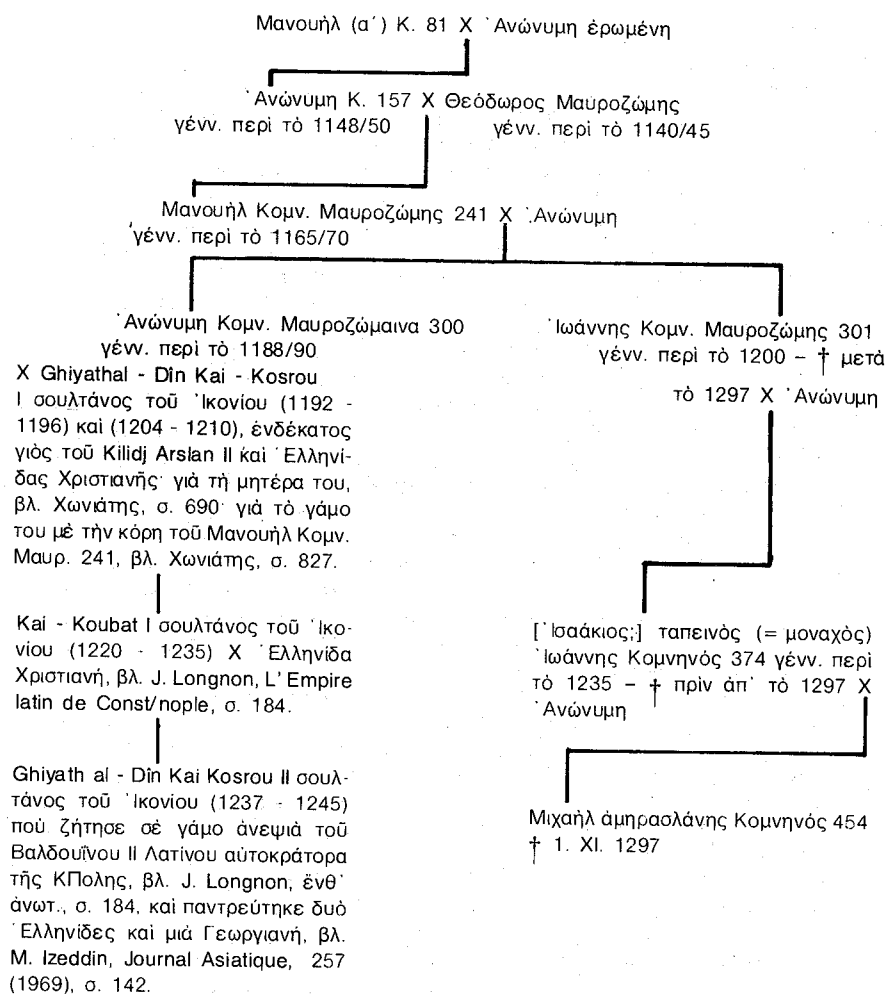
Μανουὴλ (α΄) Κ. 81 Χ Ἀνώνυμη ἐρωμένη

Ἀνώνυμη Κ. 157 Χ Θεόδωρος Μαυροζώμης
γένν. περὶ τὸ 1148/50 γένν. περὶ τὸ 1140/45

Μανουὴλ Κομν. Μαυροζώμης 241 Χ Ἀνώνυμη
γένν. περὶ τὸ 1165/70

Ἀνώνυμη Κομν. Μαυροζώμαινα 300
γένν. περὶ τὸ 1188/90
Χ Ghiyathal - Dîn Kai - Kosrou I σουλτάνος τοῦ Ἰκονίου (1192 - 1196) καὶ (1204 - 1210), ἑνδέκατος γιὸς τοῦ Kilidj Arslan II καὶ Ἑλληνίδας Χριστιανῆς· γιὰ τὴ μητέρα του, βλ. Χωνιάτης, σ. 690· γιὰ τὸ γάμο του μὲ τὴν κόρη τοῦ Μανουὴλ Κομν. Μαυρ. 241, βλ. Χωνιάτης, σ. 827.

Kai - Koubat I σουλτάνος τοῦ Ἰκονίου (1220 - 1235) Χ Ἑλληνίδα Χριστιανή, βλ. J. Longnon, L'Empire latin de Const/nople, σ. 184.

Ghiyath al - Dîn Kai Kosrou II σουλτάνος τοῦ Ἰκονίου (1237 - 1245) ποὺ ζήτησε σὲ γάμο ἀνεψιὰ τοῦ Βαλδουίνου II Λατίνου αὐτοκράτορα τῆς ΚΠολης, βλ. J. Longnon, ἔνθ᾽ ἀνωτ., σ. 184, καὶ παντρεύτηκε δυὸ Ἑλληνίδες καὶ μιὰ Γεωργιανή, βλ. M. Izeddin, Journal Asiatique, 257 (1969), σ. 142.

Ἰωάννης Κομν. Μαυροζώμης 301
γένν. περὶ τὸ 1200 – † μετὰ τὸ 1297 Χ Ἀνώνυμη

[Ἰσαάκιος;] ταπεινὸς (= μοναχὸς) Ἰωάννης Κομνηνὸς 374 γένν. περὶ τὸ 1235 – † πρὶν ἀπ᾽ τὸ 1297 Χ Ἀνώνυμη

Μιχαὴλ ἀμηρασλάνης Κομνηνὸς 454
† 1. XI. 1297